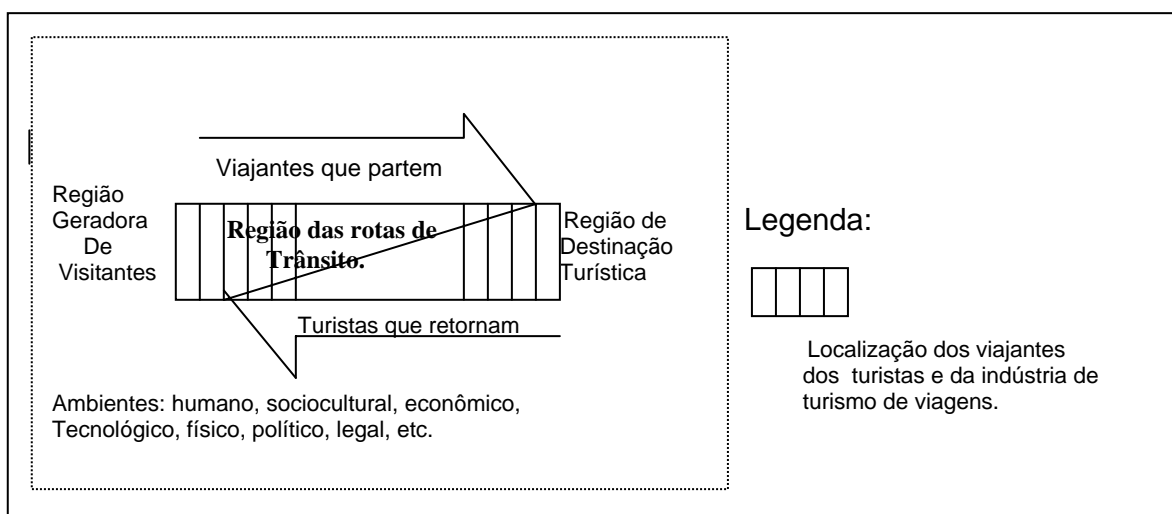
Viajantes que partem

Região Geradora De Visitantes

Região das rotas de Trânsito.

Região de Destinação Turística

Turistas que retornam

Ambientes: humano, sociocultural, econômico, Tecnológico, físico, político, legal, etc.

Legenda:

Localização dos viajantes dos turistas e da indústria de turismo de viagens.